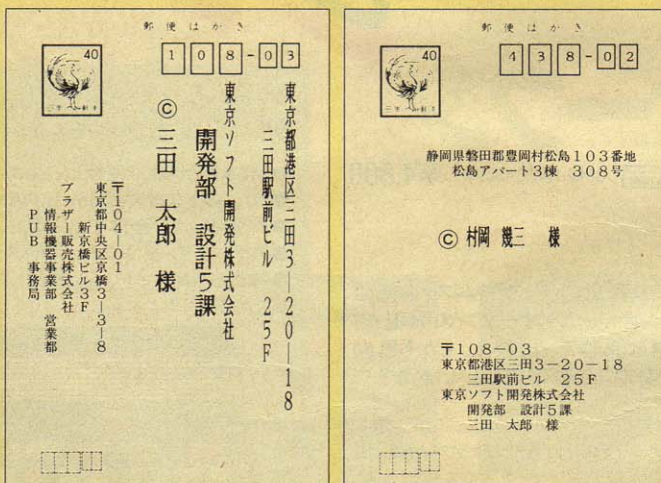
郵便はがき

40

日本郵便

1 0 8 - 0 3

東京都港区三田3−20−18
三田駅前ビル　25F
東京ソフト開発株式会社
開発部　設計5課
© 三田　太郎　様

〒104−01
東京都中央区京橋3−3−8
新京橋ビル3F
ブラザー販売株式会社
情報機器事業部　営業部
PUB事務局

郵便はがき

40

日本郵便

4 3 8 - 0 2

静岡県磐田郡豊岡村松島103番地
松島アパート3棟　308号

© 村岡　幾三　様

〒108−03
東京都港区三田3−20−18
三田駅前ビル　25F
東京ソフト開発株式会社
開発部　設計5課
三田　太郎　様